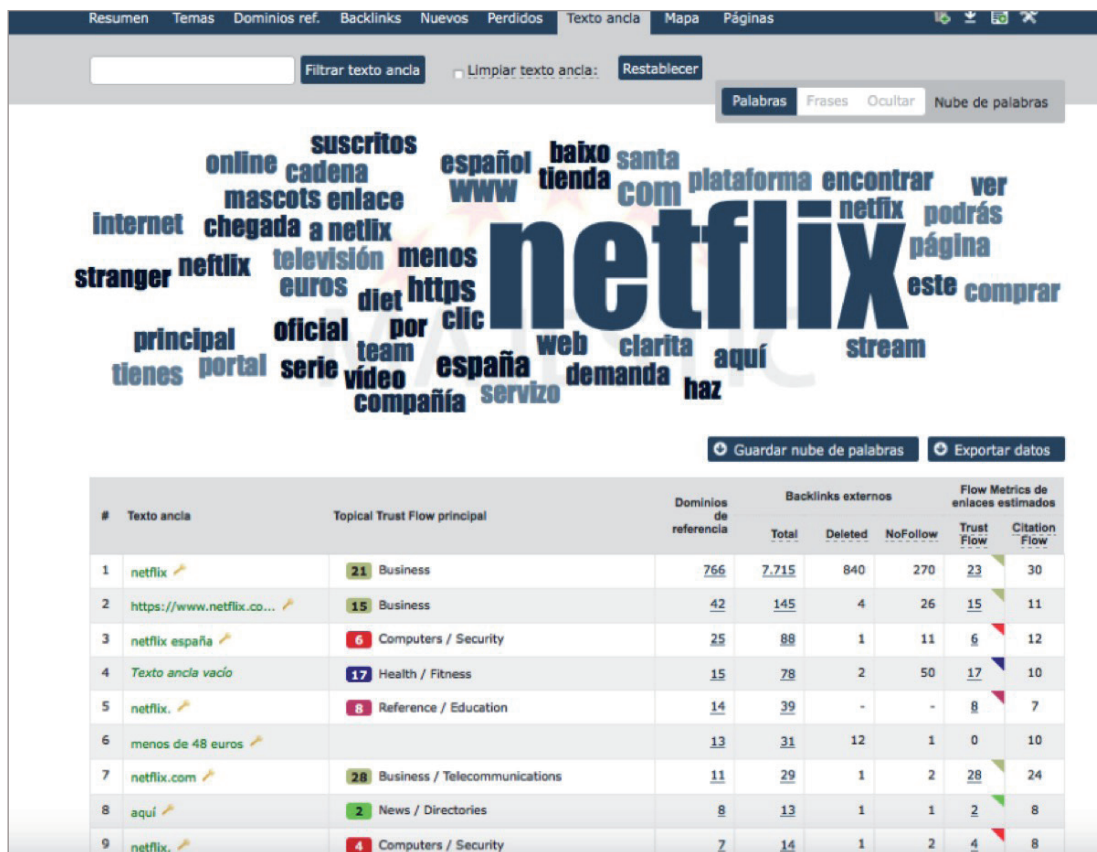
Resumen Temas Dominios ref. Backlinks Nuevos Perdidos Texto ancla Mapa Páginas

Filtrar texto ancla   Limpiar texto ancla:   Restablecer

Palabras Frases Ocultar Nube de palabras

suscritos online cadena español baixo santa www tienda com plataforma encontrar ver mascots enlace netflix podrás internet chegada a netlix página stranger neftlix televisión menos netflix euros diet https este comprar principal oficial por clic tienes portal team web clarita aquí stream serie vídeo españa demanda haz compañía servizo

Guardar nube de palabras   Exportar datos

| # | Texto ancla | Topical Trust Flow principal | Dominios de referencia | Backlinks externos Total | Deleted | NoFollow | Flow Metrics de enlaces estimados Trust Flow | Citation Flow |
|---|---|---|---|---|---|---|---|---|
| 1 | netflix | 21 Business | 766 | 7.715 | 840 | 270 | 23 | 30 |
| 2 | https://www.netflix.co... | 15 Business | 42 | 145 | 4 | 26 | 15 | 11 |
| 3 | netflix españa | 6 Computers / Security | 25 | 88 | 1 | 11 | 6 | 12 |
| 4 | Texto ancla vacío | 17 Health / Fitness | 15 | 78 | 2 | 50 | 17 | 10 |
| 5 | netflix. | 8 Reference / Education | 14 | 39 | - | - | 8 | 7 |
| 6 | menos de 48 euros | | 13 | 31 | 12 | 1 | 0 | 10 |
| 7 | netflix.com | 28 Business / Telecommunications | 11 | 29 | 1 | 2 | 28 | 24 |
| 8 | aquí | 2 News / Directories | 8 | 13 | 1 | 1 | 2 | 8 |
| 9 | netflix. | 4 Computers / Security | 7 | 14 | 1 | 2 | 4 | 8 |